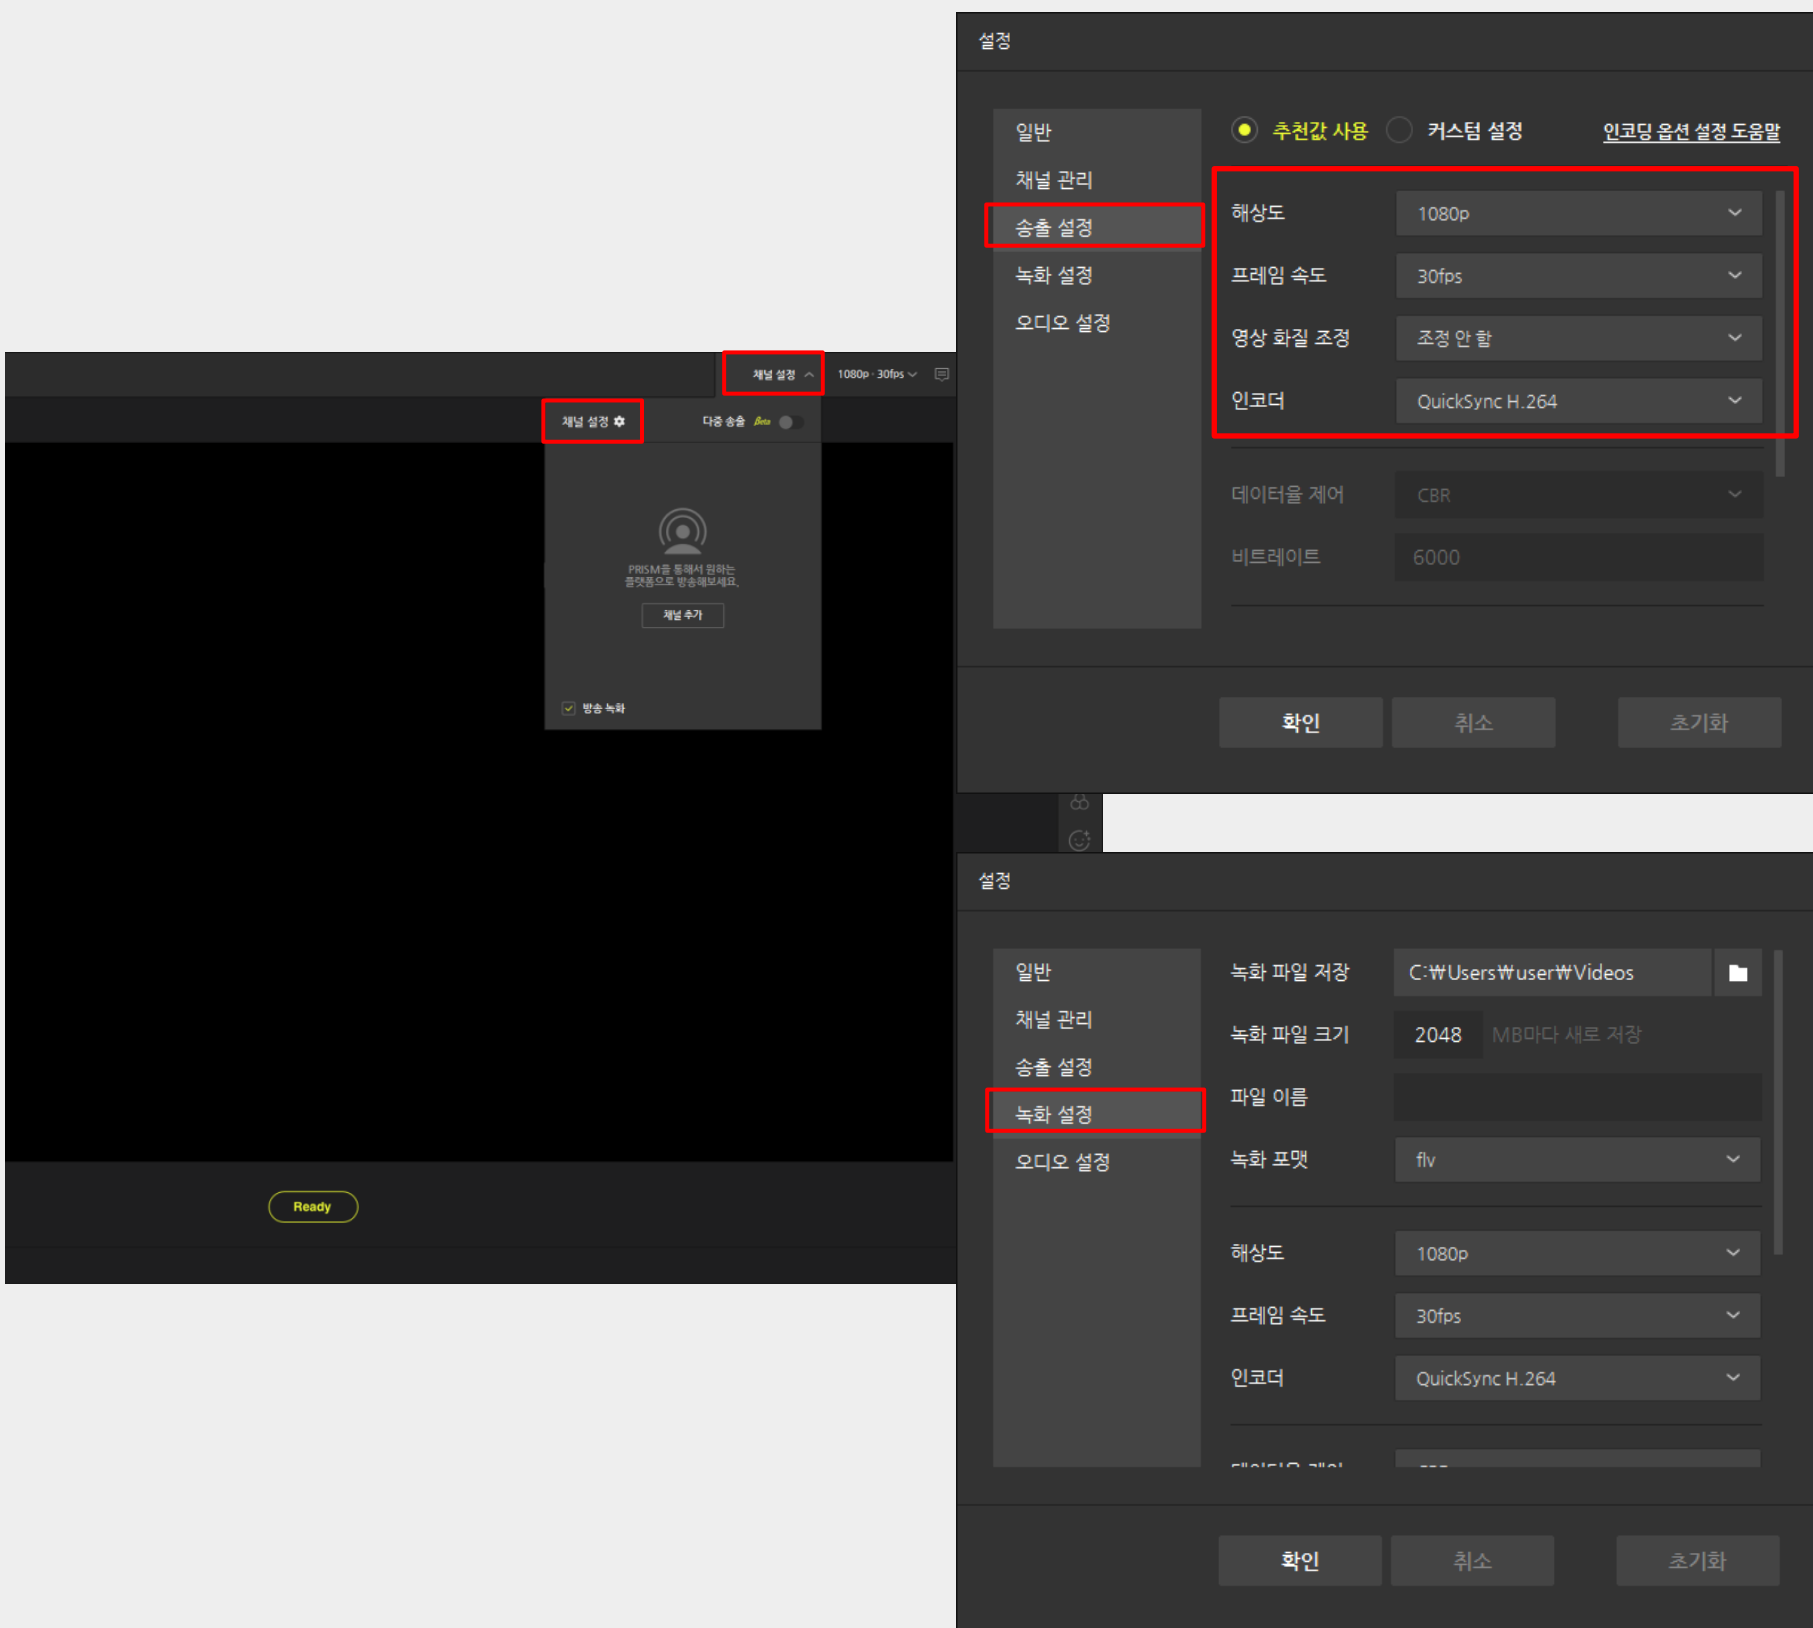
채널 설정
1080p · 30fps
채널 설정
다중 송출 Beta
PRISM을 통해서 원하는 플랫폼으로 방송해보세요.
채널 추가
방송 녹화
Ready

설정
일반
채널 관리
송출 설정
녹화 설정
오디오 설정
추천값 사용
커스텀 설정
인코딩 옵션 설정 도움말
해상도
1080p
프레임 속도
30fps
영상 화질 조정
조정 안 함
인코더
QuickSync H.264
데이터율 제어
CBR
비트레이트
6000
확인
취소
초기화

설정
일반
채널 관리
송출 설정
녹화 설정
오디오 설정
녹화 파일 저장
C:₩Users₩user₩Videos
녹화 파일 크기
2048
MB마다 새로 저장
파일 이름
녹화 포맷
flv
해상도
1080p
프레임 속도
30fps
인코더
QuickSync H.264
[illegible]
확인
취소
초기화